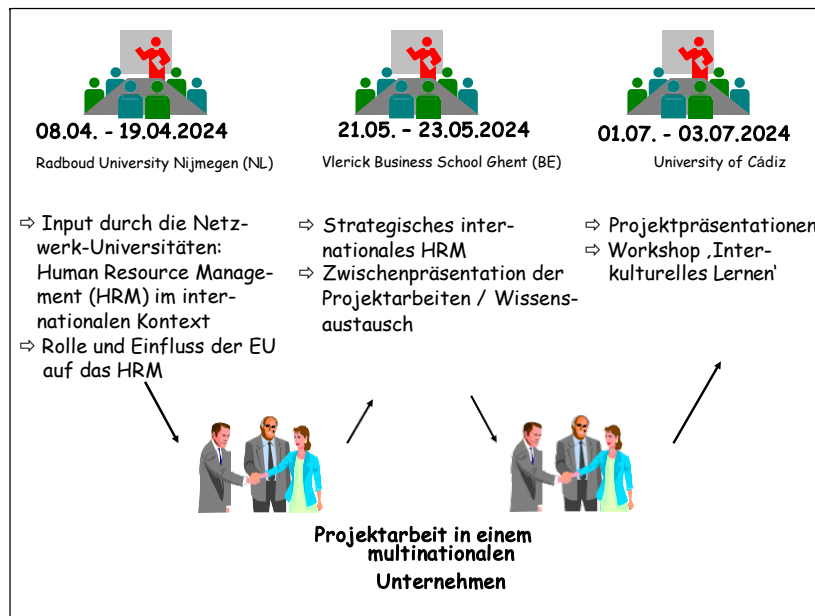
08.04. - 19.04.2024

Radboud University Nijmegen (NL)

21.05. – 23.05.2024

Vlerick Business School Ghent (BE)

01.07. - 03.07.2024

University of Cádiz

⇨ Input durch die Netzwerk-Universitäten: Human Resource Management (HRM) im internationalen Kontext
⇨ Rolle und Einfluss der EU auf das HRM

⇨ Strategisches internationales HRM
⇨ Zwischenpräsentation der Projektarbeiten / Wissensaustausch

⇨ Projektpräsentationen
⇨ Workshop ‚Interkulturelles Lernen'

Projektarbeit in einem multinationalen Unternehmen